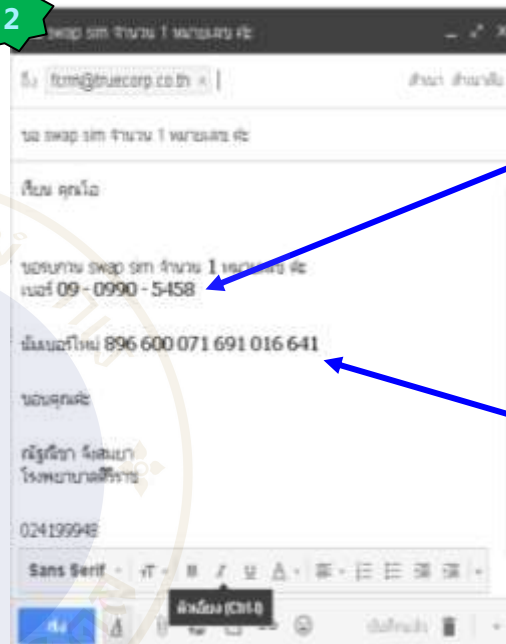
2

ขอ swap sim จำนวน 1 หมายเลข ค่ะ

ถึง fcrm@truecorp.co.th

สำเนา สำเนาลับ

ขอ swap sim จำนวน 1 หมายเลข ค่ะ

เรียน คุณโอ

ขอรบกวน swap sim จำนวน 1 หมายเลข ค่ะ
เบอร์ 09 - 0990 - 5458

ซิมเบอร์ใหม่ 896 600 071 691 016 641

ขอบคุณค่ะ

ณัฐธิดา จิรสมบา
โรงพยาบาลศิริราช

024199948

Sans Serif

ส่ง

ตัวเอียง (Ctrl-I)

บันทึกแล้ว